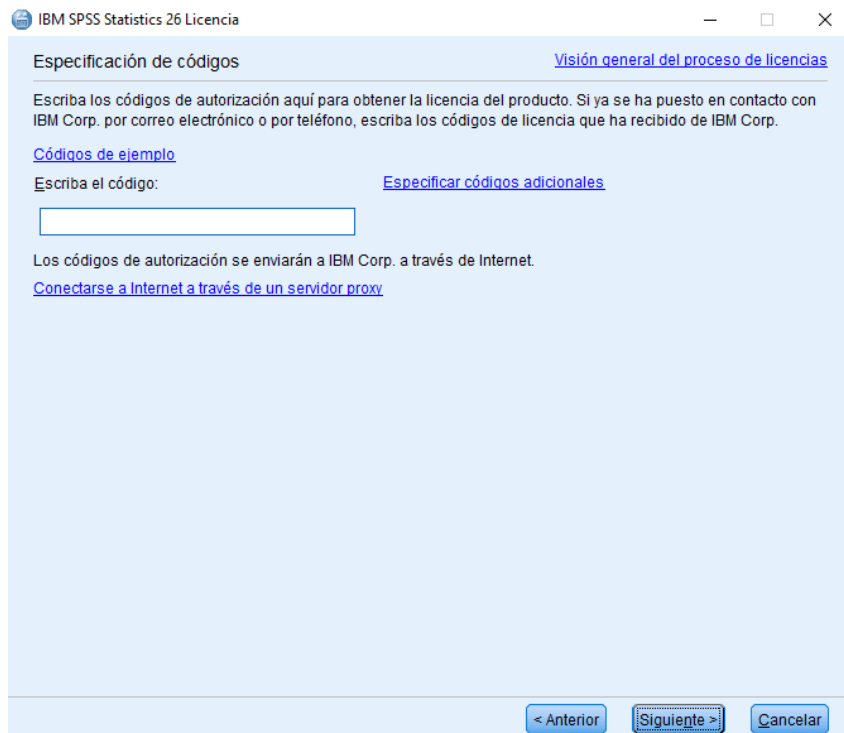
IBM SPSS Statistics 26 Licencia

Especificación de códigos

Visión general del proceso de licencias

Escriba los códigos de autorización aquí para obtener la licencia del producto. Si ya se ha puesto en contacto con IBM Corp. por correo electrónico o por teléfono, escriba los códigos de licencia que ha recibido de IBM Corp.

Códigos de ejemplo

Escriba el código:

Especificar códigos adicionales

Los códigos de autorización se enviarán a IBM Corp. a través de Internet.

Conectarse a Internet a través de un servidor proxy

< Anterior

Siguiente >

Cancelar